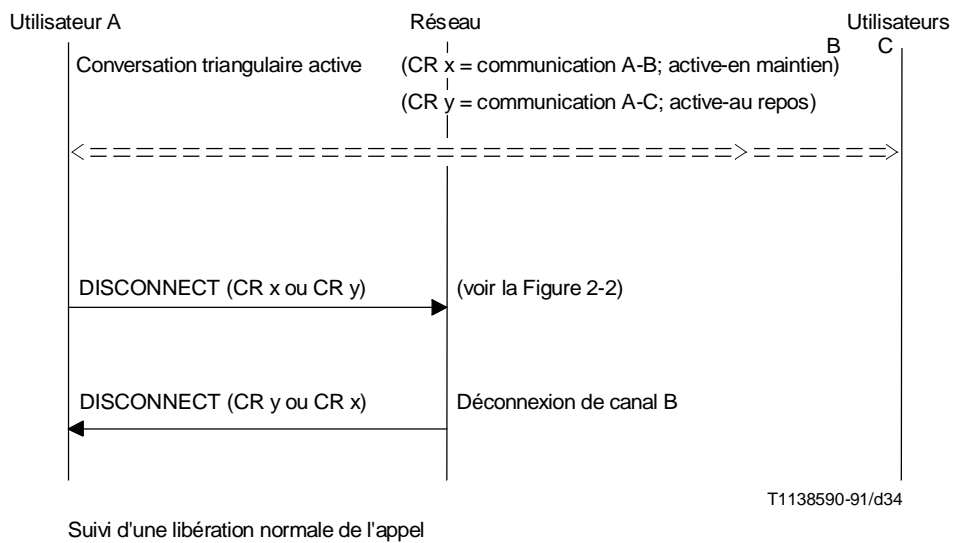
Utilisateur A

Réseau

Utilisateurs
B C

Conversation triangulaire active

(CR x = communication A-B; active-en maintien)

(CR y = communication A-C; active-au repos)

DISCONNECT (CR x ou CR y)

(voir la Figure 2-2)

DISCONNECT (CR y ou CR x)

Déconnexion de canal B

T1138590-91/d34

Suivi d'une libération normale de l'appel